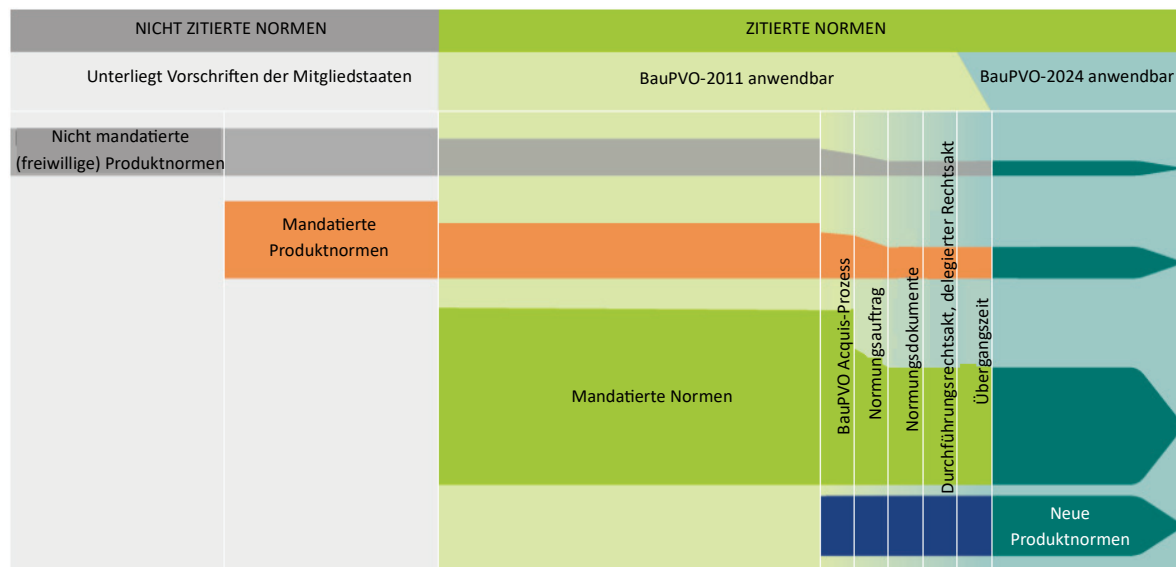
NICHT ZITIERTE NORMEN

ZITIERTE NORMEN

Unterliegt Vorschriften der Mitgliedstaaten

BauPVO-2011 anwendbar

BauPVO-2024 anwendbar

Nicht mandatierte (freiwillige) Produktnormen

Mandatierte Produktnormen

Mandatierte Normen

BauPVO Acquis-Prozess

Normungsauftrag

Normungsdokumente

Durchführungsrechtsakt, delegierter Rechtsakt

Übergangszeit

Neue Produktnormen